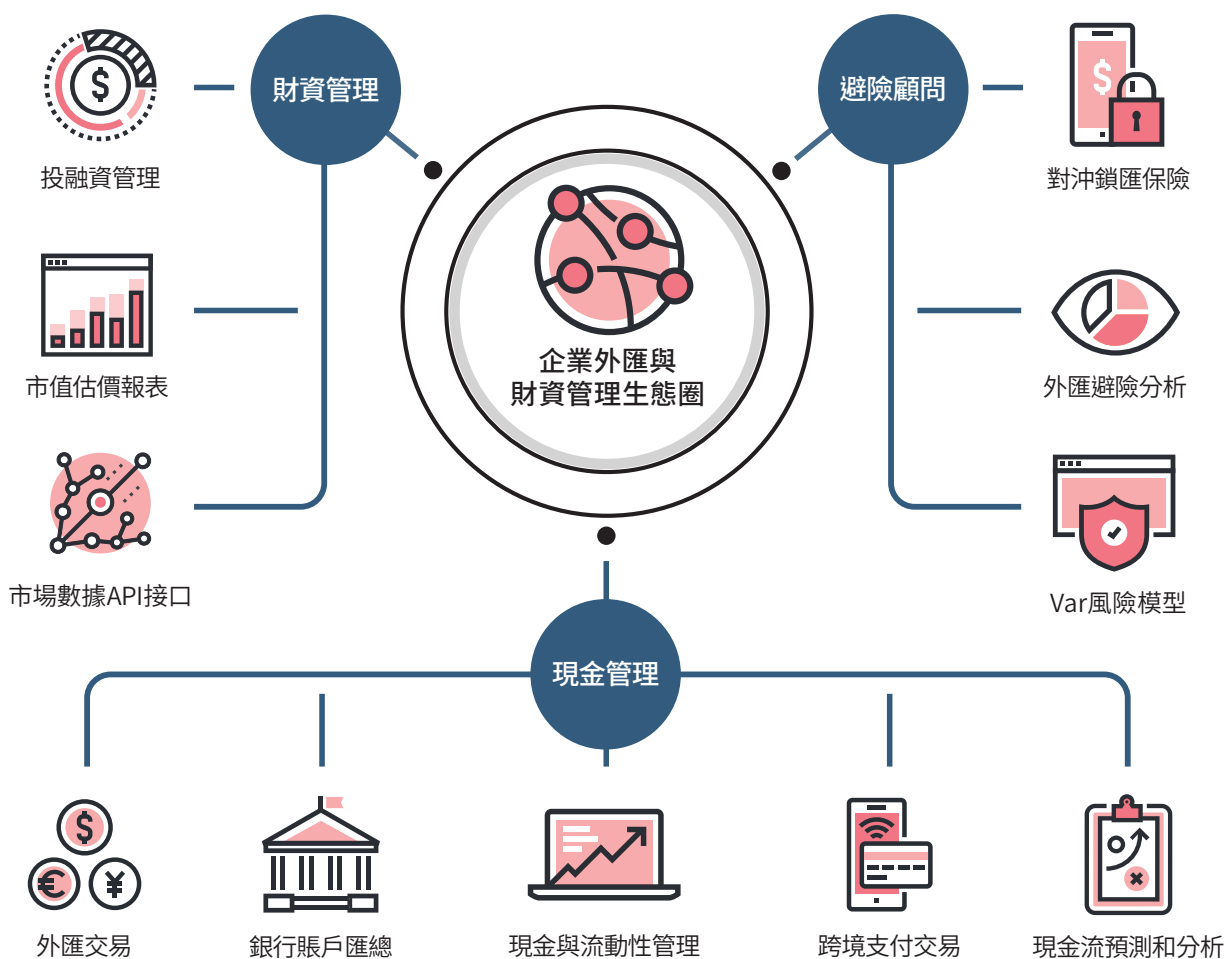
財資管理

避險顧問

投融資管理

對沖鎖匯保險

企業外匯與
財資管理生態圈

市值估價報表

外匯避險分析

市場數據API接口

Var風險模型

現金管理

外匯交易

銀行賬戶匯總

現金與流動性管理

跨境支付交易

現金流預測和分析